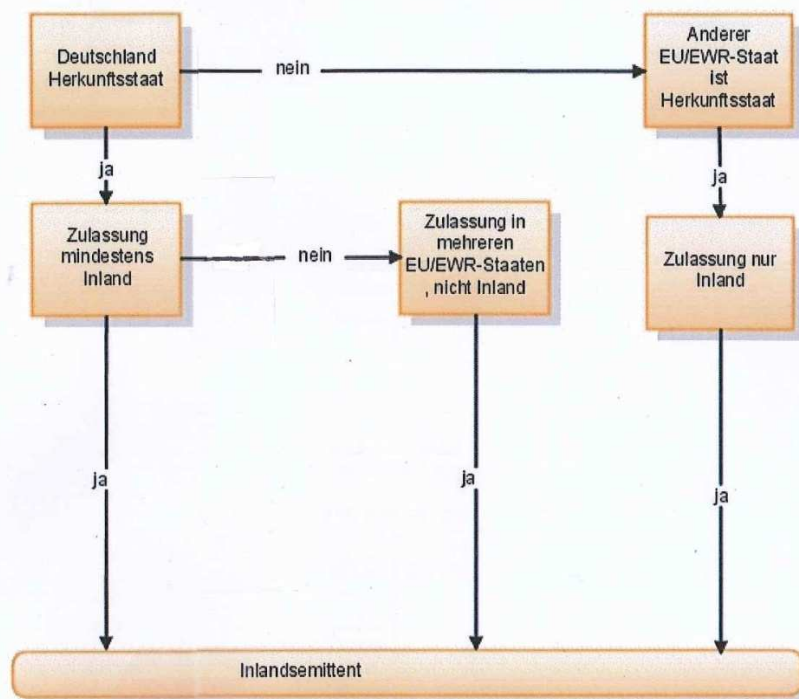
Deutschland Herkunftsstaat

nein

Anderer EU/EWR-Staat ist Herkunftsstaat

ja

ja

Zulassung mindestens Inland

nein

Zulassung in mehreren EU/EWR-Staaten , nicht Inland

Zulassung nur Inland

ja

ja

ja

Inlandsemittent